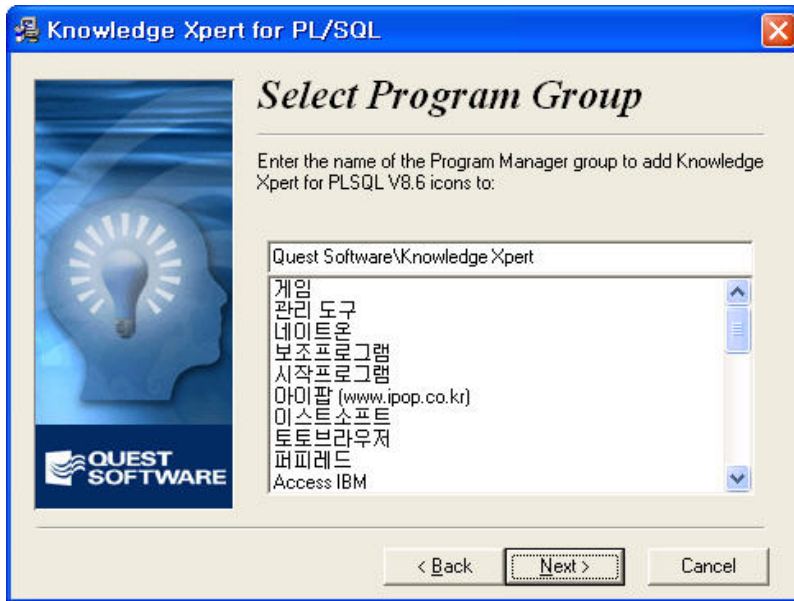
Knowledge Xpert for PL/SQL

Select Program Group

Enter the name of the Program Manager group to add Knowledge Xpert for PLSQL V8.6 icons to:

Quest Software\Knowledge Xpert

게임
관리 도구
네이트온
보조프로그램
시작프로그램
아이팝 (www.ipop.co.kr)
이스트소프트
토토브라우저
퍼피레드
Access IBM

QUEST SOFTWARE

< Back
Next >
Cancel